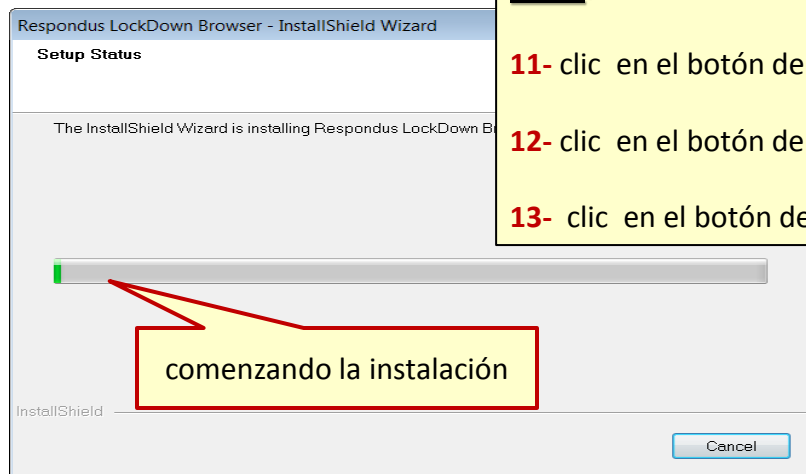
Respondus LockDown Browser - InstallShield Wizard

Setup Status

The InstallShield Wizard is installing Respondus LockDown B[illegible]

11- clic en el botón de

12- clic en el botón de

13- clic en el botón de

comenzando la instalación

InstallShield

Cancel